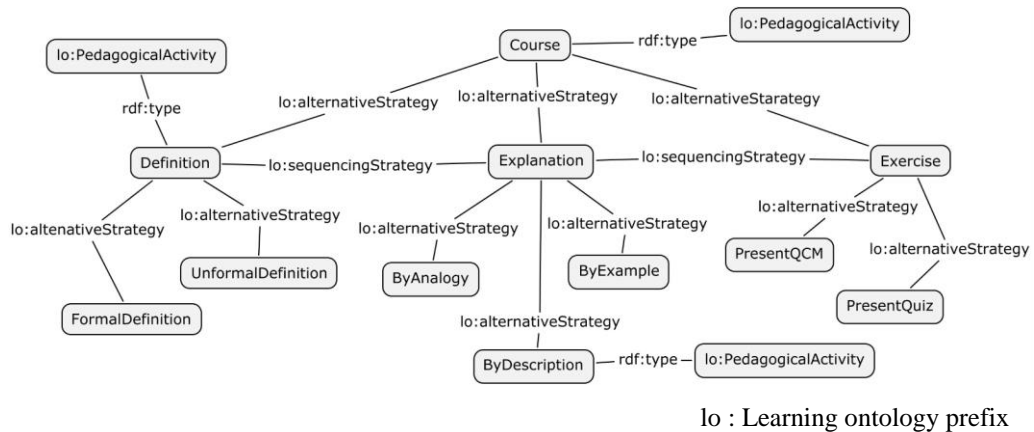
lo:PedagogicalActivity

Course

rdf:type

lo:PedagogicalActivity

rdf:type

lo:alternativeStrategy

lo:alternativeStrategy

lo:alternativeStarategy

Definition

lo:sequencingStrategy

Explanation

lo:sequencingStrategy

Exercise

lo:altenativeStrategy

lo:alternativeStrategy

lo:alternativeStrategy

lo:alternativeStrategy

lo:alternativeStrategy

UnformalDefinition

ByAnalogy

ByExample

PresentQCM

lo:alternativeStrategy

FormalDefinition

PresentQuiz

lo:alternativeStrategy

ByDescription

rdf:type

lo:PedagogicalActivity

lo : Learning ontology prefix